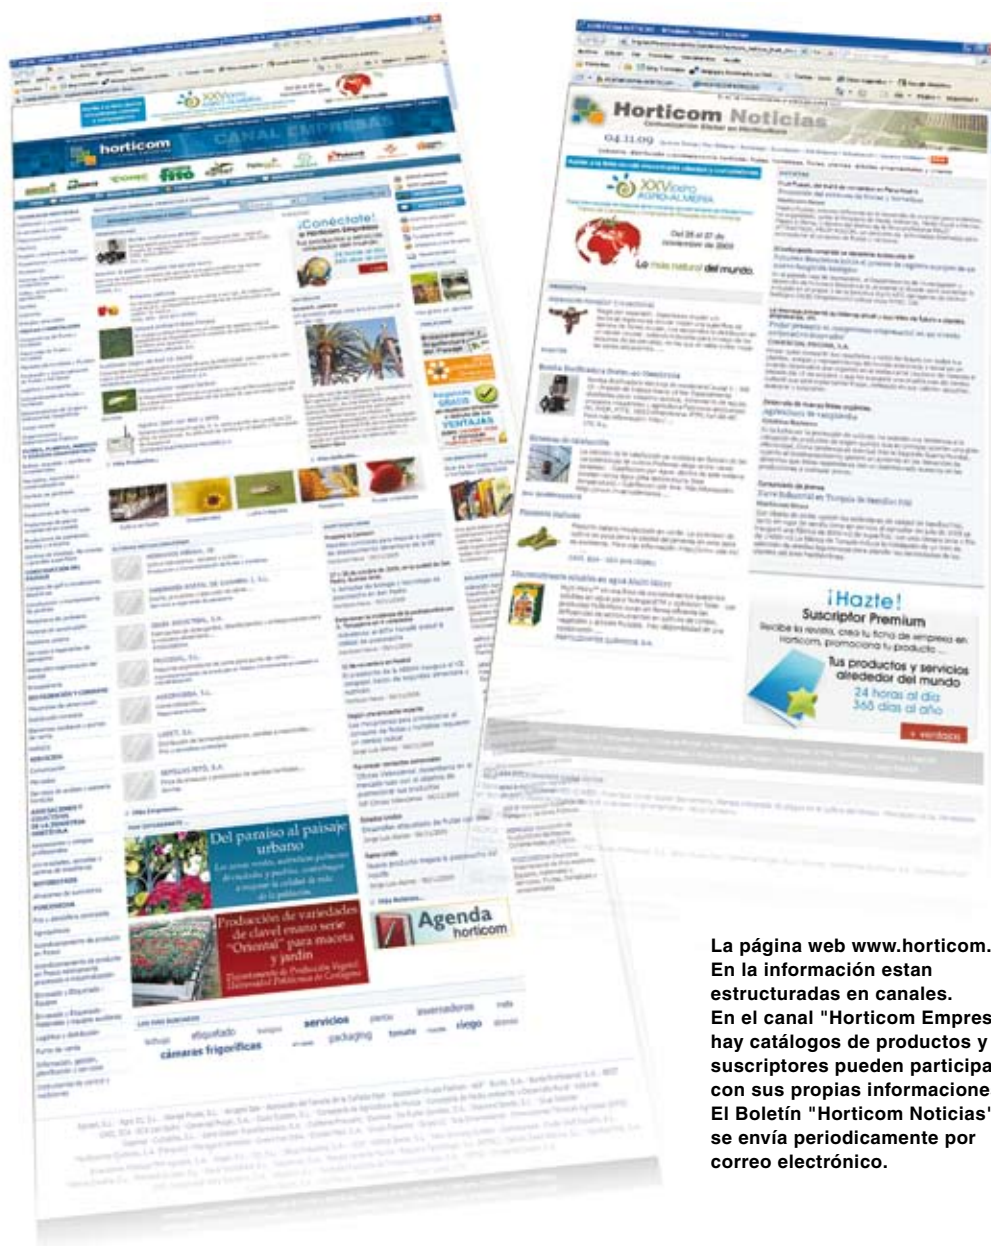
horticom

CANAL EMPRESAS

XXV Expo AGRO-ALMERÍA

¡Conéctate!

Del paraíso al paisaje urbano

Producción de variedades de clavel enano serie "Oriental" para maceta y jardín

Agenda horticom

servicios

invernaderos

riego

cámaras frigoríficas

etiquetado

packaging

tomate

Horticom Noticias

04.11.09

XXV Expo AGRO-ALMERÍA

Del 25 al 27 de noviembre de 2009

Lo más natural del mundo.

¡Hazte!

Suscriptor Premium

Recibe la revista, crea tu ficha de empresa en Horticom, promociona tu producto ...

Tus productos y servicios alrededor del mundo

24 horas al día

365 días al año

+ ventajas

La página web www.horticom. En la información estan estructuradas en canales. En el canal "Horticom Empres hay catálogos de productos y suscriptores pueden participa con sus propias informacione El Boletín "Horticom Noticias" se envía periodicamente por correo electrónico.